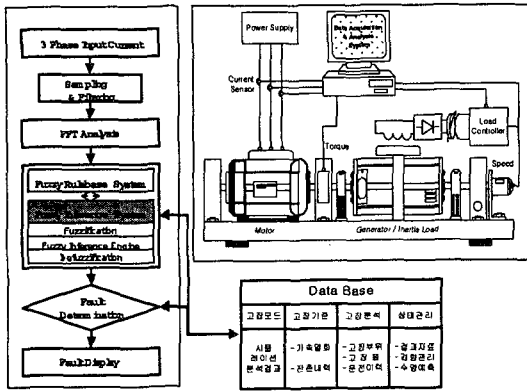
3 Phase Input Current

Sampling & Filtering

FFT Analysis

Fuzzy Rulebase System

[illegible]

Fuzzification

Fuzzy Inference Engine

Defuzzification

Fault Determination

Fault Display

Power Supply

Data Acquisition & Analysis System

Current Sensor

Load Controller

Torque

Speed

Motor

Generator / Inertia Load

Data Base

| 고장모드 | 고장기준 | 고장분석 | 상태관리 |
|---|---|---|---|
| 시뮬레이션 분석결과 | - 가속열화<br>- 진손내역 | - 고장부위<br>- 고장원<br>- 운전이력 | - 경과지표<br>- 경향관리<br>- 수명예측 |